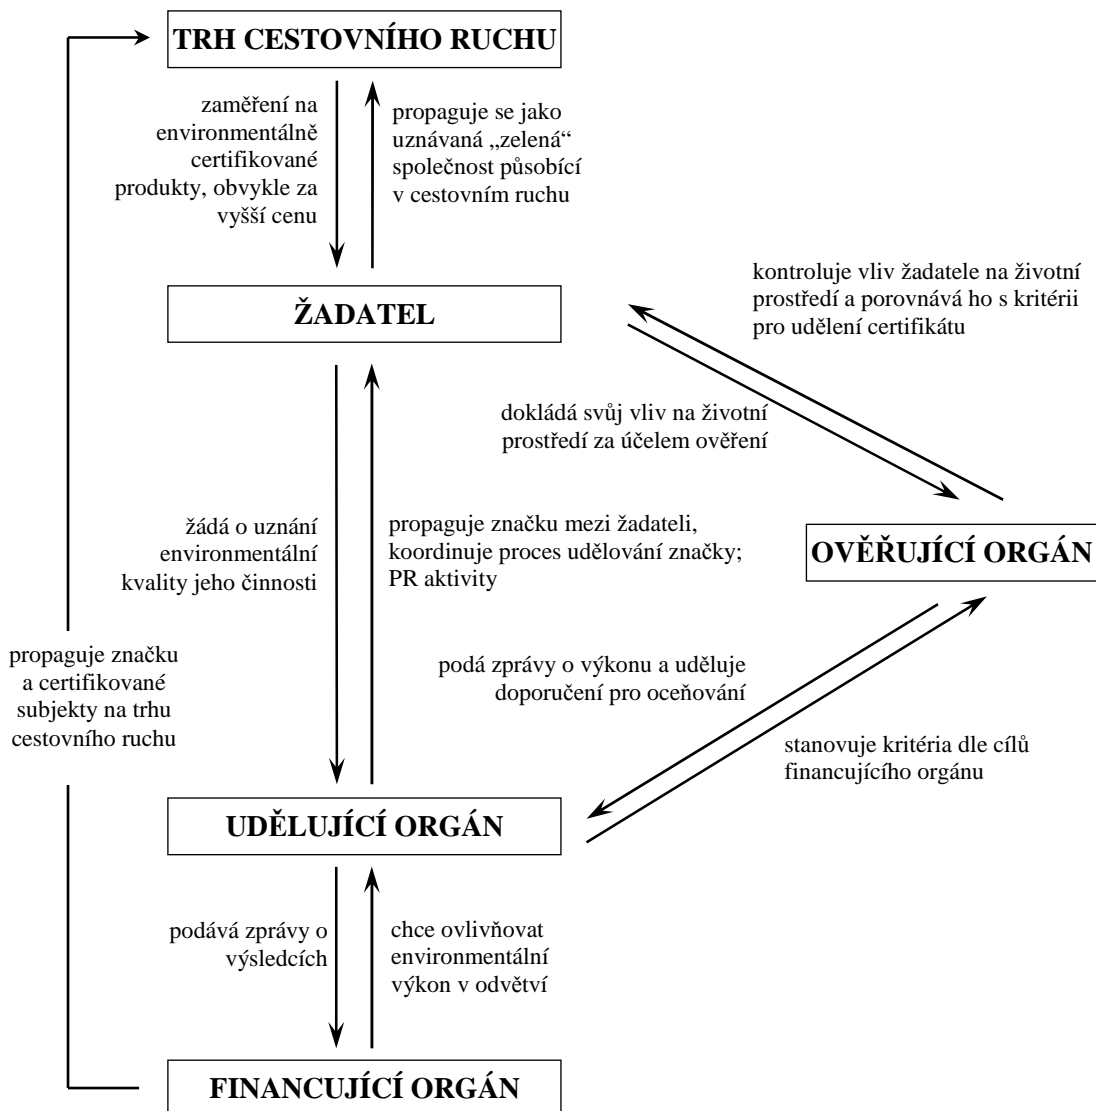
TRH CESTOVNÍHO RUCHU

zaměření na environmentálně certifikované produkty, obvykle za vyšší cenu

propaguje se jako uznávaná „zelená“ společnost působící v cestovním ruchu

kontroluje vliv žadatele na životní prostředí a porovnává ho s kritérii pro udělení certifikátu

ŽADATEL

dokládá svůj vliv na životní prostředí za účelem ověření

žádá o uznání environmentální kvality jeho činnosti

propaguje značku mezi žadateli, koordinuje proces udělování značky; PR aktivity

OVĚŘUJÍCÍ ORGÁN

propaguje značku a certifikované subjekty na trhu cestovního ruchu

podá zprávy o výkonu a uděluje doporučení pro oceňování

stanovuje kritéria dle cílů financujícího orgánu

UDĚLUJÍCÍ ORGÁN

podává zprávy o výsledcích

chce ovlivňovat environmentální výkon v odvětví

FINANCUJÍCÍ ORGÁN